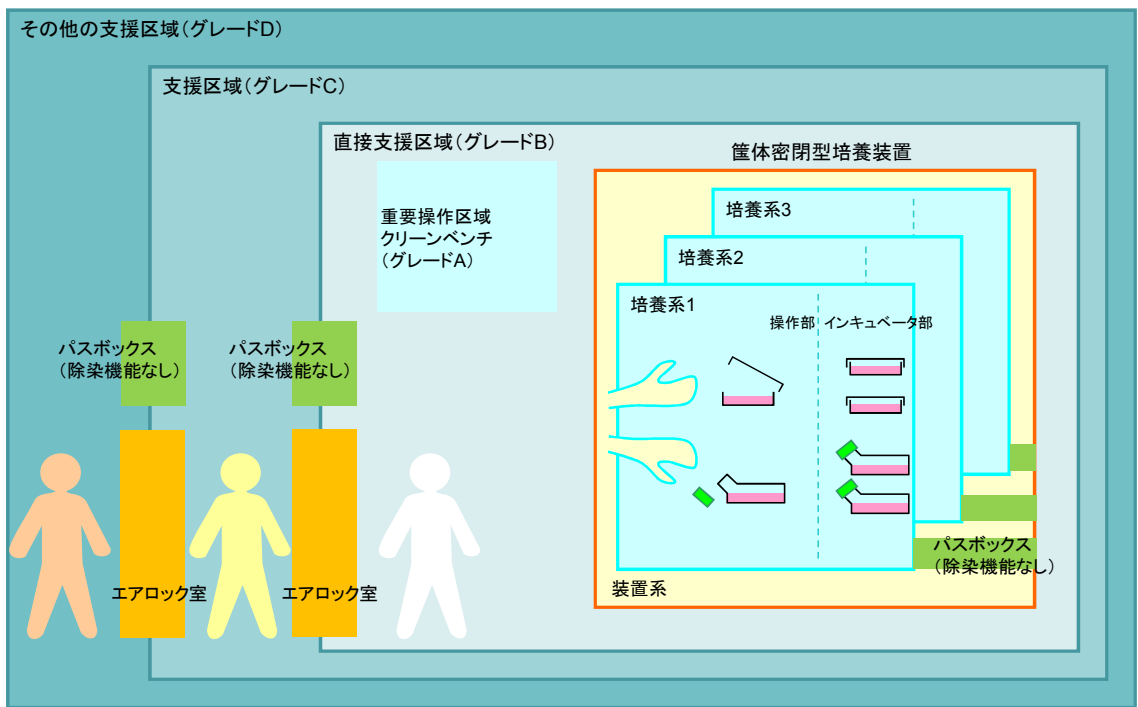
その他の支援区域（グレードD）

支援区域（グレードC）

直接支援区域（グレードB）

重要操作区域
クリーンベンチ
（グレードA）

筐体密閉型培養装置

培養系3

培養系2

培養系1

操作部

インキュベータ部

パスボックス
（除染機能なし）

パスボックス
（除染機能なし）

パスボックス
（除染機能なし）

エアロック室

エアロック室

装置系